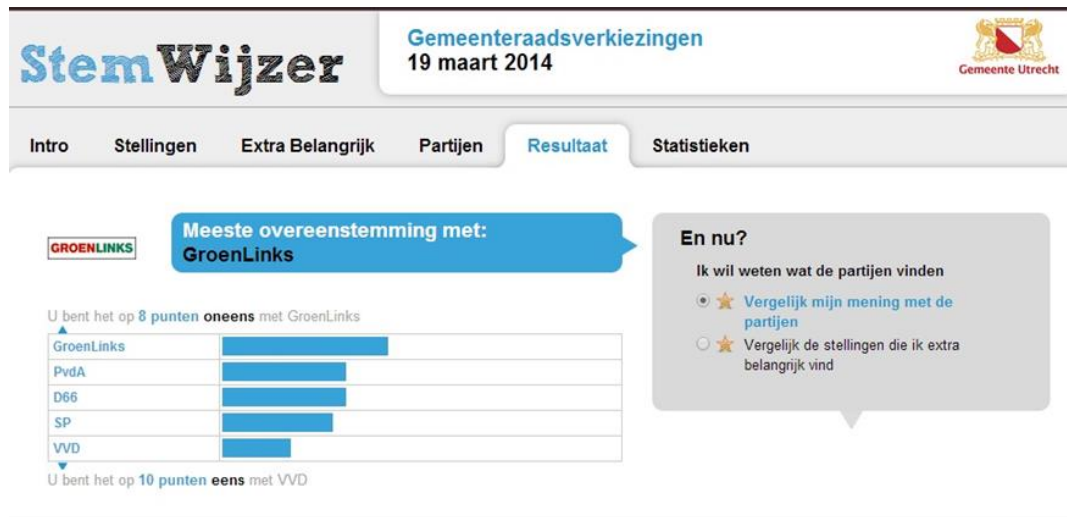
StemWijzer

Gemeenteraadsverkiezingen
19 maart 2014

Gemeente Utrecht

Intro Stellingen Extra Belangrijk Partijen Resultaat Statistieken

GROENLINKS

Meeste overeenstemming met:
GroenLinks

U bent het op 8 punten oneens met GroenLinks

| GroenLinks | |
|---|---|
| PvdA | |
| D66 | |
| SP | |
| VVD | |

U bent het op 10 punten eens met VVD

En nu?

Ik wil weten wat de partijen vinden

Vergelijk mijn mening met de partijen

Vergelijk de stellingen die ik extra belangrijk vind